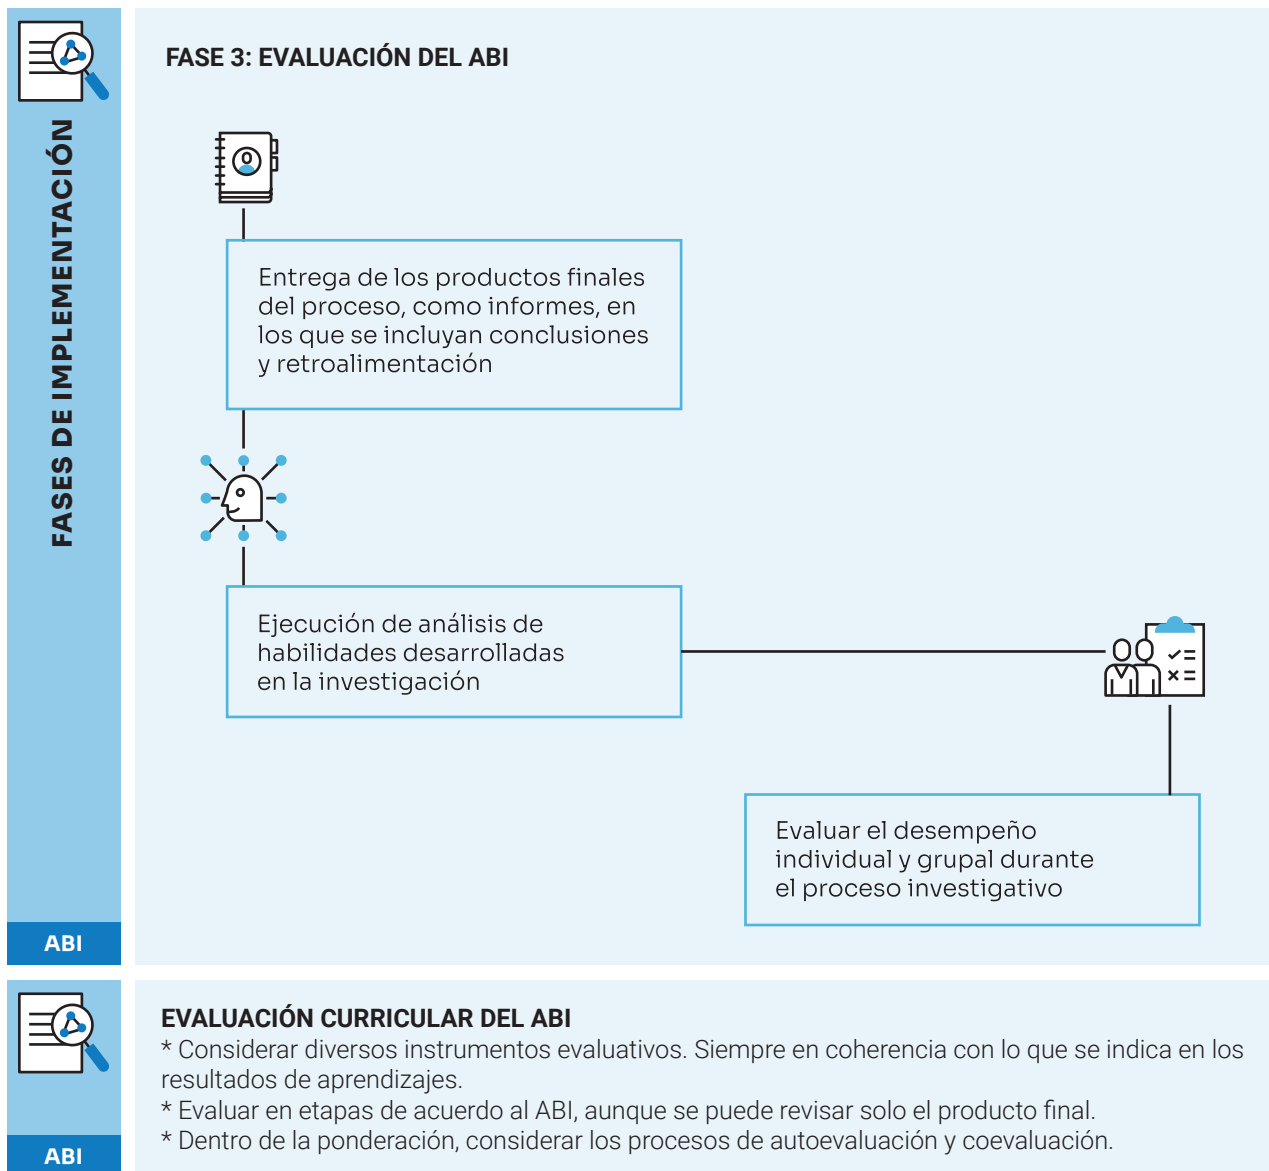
FASES DE IMPLEMENTACIÓN

ABI

FASE 3: EVALUACIÓN DEL ABI

Entrega de los productos finales del proceso, como informes, en los que se incluyan conclusiones y retroalimentación

Ejecución de análisis de habilidades desarrolladas en la investigación

Evaluar el desempeño individual y grupal durante el proceso investigativo

ABI

EVALUACIÓN CURRICULAR DEL ABI
* Considerar diversos instrumentos evaluativos. Siempre en coherencia con lo que se indica en los resultados de aprendizajes.
* Evaluar en etapas de acuerdo al ABI, aunque se puede revisar solo el producto final.
* Dentro de la ponderación, considerar los procesos de autoevaluación y coevaluación.